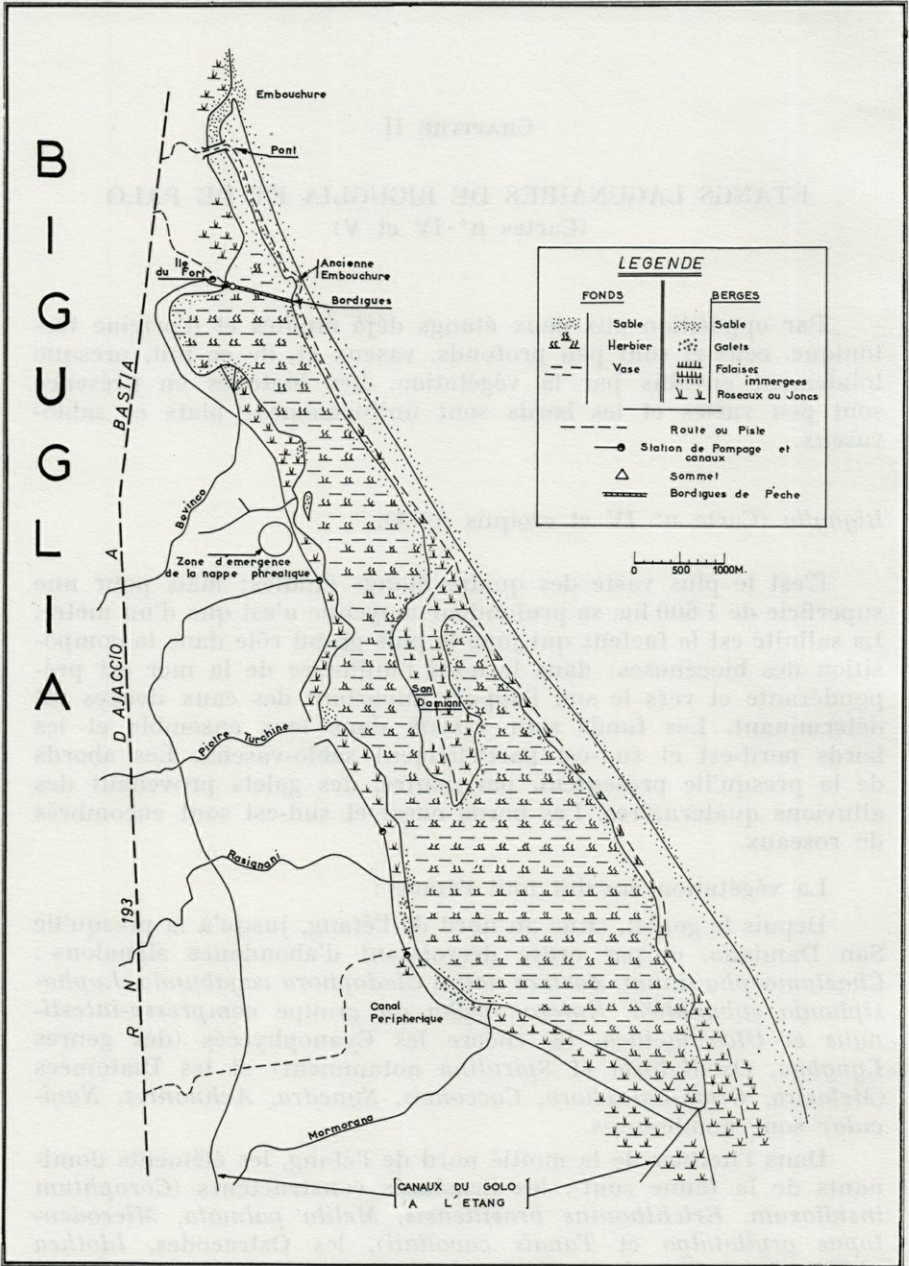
BIGUGLIA

Embouchure

Pont

Ile du Fort

Ancienne Embouchure

Bordigues

LEGENDE

FONDS

Sable

Herbier

Vase

BERGES

Sable

Galets

Falaises immergees

Roseaux ou Joncs

Route ou Piste

Station de Pompage et canaux

Sommet

Bordigues de Peche

Bevinco

Zone d'emergence de la nappe phreatique

0 500 1000M.

San Damiano

Pietre Turchine

Rasignani

R.N. 193 D'AJACCIO A BASTIA

Canal Periphérique

Mormorana

CANAUX DU GOLO A L'ETANG

CHAPITRE II

ÉTANGS LAGUNAIRES DE BIGUGLIA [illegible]

(Cartes n° IV et V)

Par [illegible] étangs déjà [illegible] tonique, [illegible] profonds, vaseux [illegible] par la végétation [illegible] soit peu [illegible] et les bords sont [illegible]

Biguglia (Carte n° IV et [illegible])

C'est le plus vaste des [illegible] superficie de 1 500 ha, sa profondeur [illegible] La salinité est le facteur qui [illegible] rôle dans la composition des biocénoses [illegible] de la mer est prépondérante et vers le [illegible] des eaux douces est déterminant. Les fonds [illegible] ensemble et les bords nord-est et sud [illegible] vaseux. Les abords de la presqu'île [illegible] galets provenant des alluvions quaternaires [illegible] et sud-est sont encombrés de roseaux.

La végétation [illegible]

Depuis le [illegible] l'étang, jusqu'à la presqu'île San Damiano, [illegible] d'abondance signalons : Chaetomorpha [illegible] Cladophora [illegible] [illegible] compressa-intestinalis et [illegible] les Cyanophycées des genres Lyngbya, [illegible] Spirulina notamment et les Diatomées (Melosira, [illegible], Cocconeis, Synedra, Achnanthes, Navicula) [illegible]

Dans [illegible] la moitié nord de l'étang, les éléments dominants de la faune sont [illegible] (Corophium insidiosum, Erichthonius brasiliensis, Melita palmata, Microdeutopus gryllotalpa et Tanais cavolinii), les Ostracodes, Idothea